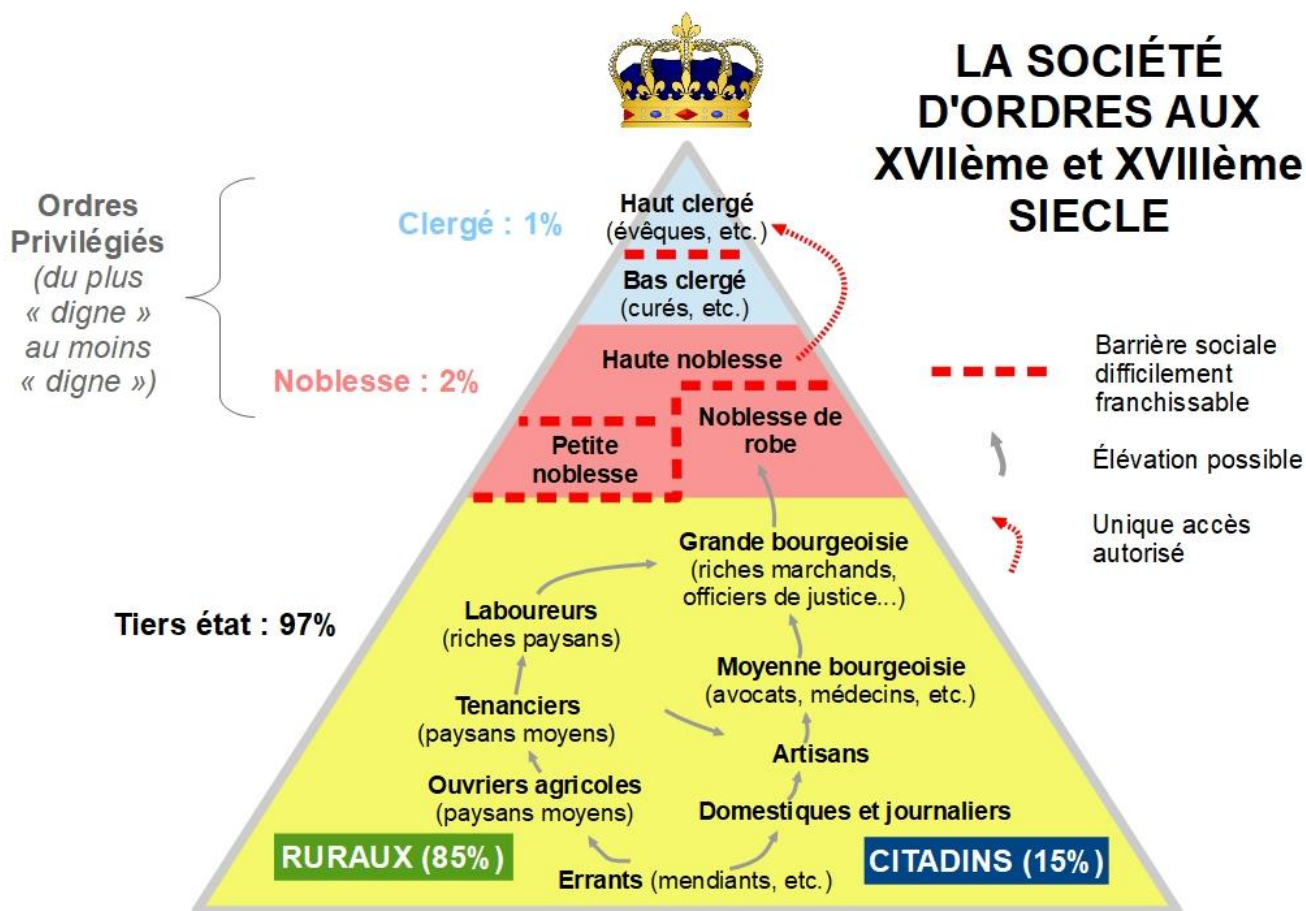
LA SOCIÉTÉ D'ORDRES AUX XVIIème et XVIIIème SIECLE

Ordres Privilégiés (du plus « digne » au moins « digne »)

Clergé : 1%

Haut clergé (évêques, etc.)

Bas clergé (curés, etc.)

Noblesse : 2%

Haute noblesse

Petite noblesse

Noblesse de robe

Barrière sociale difficilement franchissable

Élévation possible

Unique accès autorisé

Tiers état : 97%

Grande bourgeoisie (riches marchands, officiers de justice...)

Laboureurs (riches paysans)

Moyenne bourgeoisie (avocats, médecins, etc.)

Tenanciers (paysans moyens)

Artisans

Ouvriers agricoles (paysans moyens)

Domestiques et journaliers

RURAUX (85%)

CITADINS (15%)

Errants (mendiants, etc.)